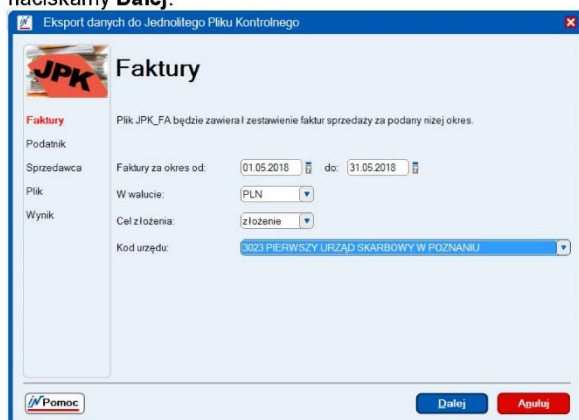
naciskamy **Dalej**.

Eksport danych do Jednolitego Pliku Kontrolnego

JPK

Faktury

Faktury
Podatnik
Sprzedawca
Plik
Wynik

Plik JPK_FA będzie zawierał zestawienie faktur sprzedaży za podany niżej okres.

Faktury za okres od: 01.05.2018 do: 31.05.2018

W walucie: PLN

Cel złożenia: złożenie

Kod urzędu: 3023 PIERWSZY URZĄD SKARBOWY W POZNANIU

Pomoc

Dalej

Anuluj